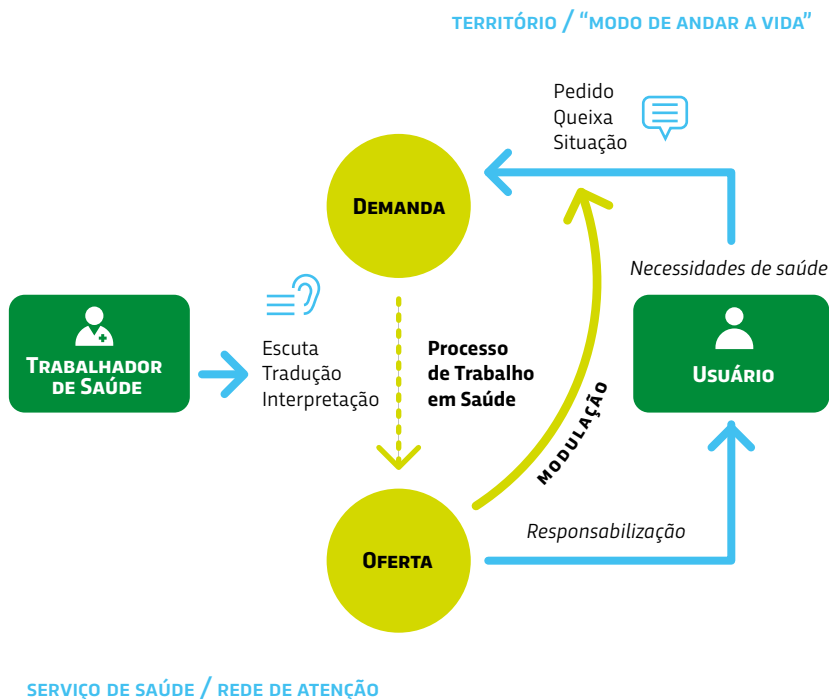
TERRITÓRIO / "MODO DE ANDAR A VIDA"

Pedido
Queixa
Situação

DEMANDA

Necessidades de saúde

TRABALHADOR DE SAÚDE

Escuta
Tradução
Interpretação

Processo de Trabalho em Saúde

MODULAÇÃO

USUÁRIO

Responsabilização

OFERTA

SERVIÇO DE SAÚDE / REDE DE ATENÇÃO